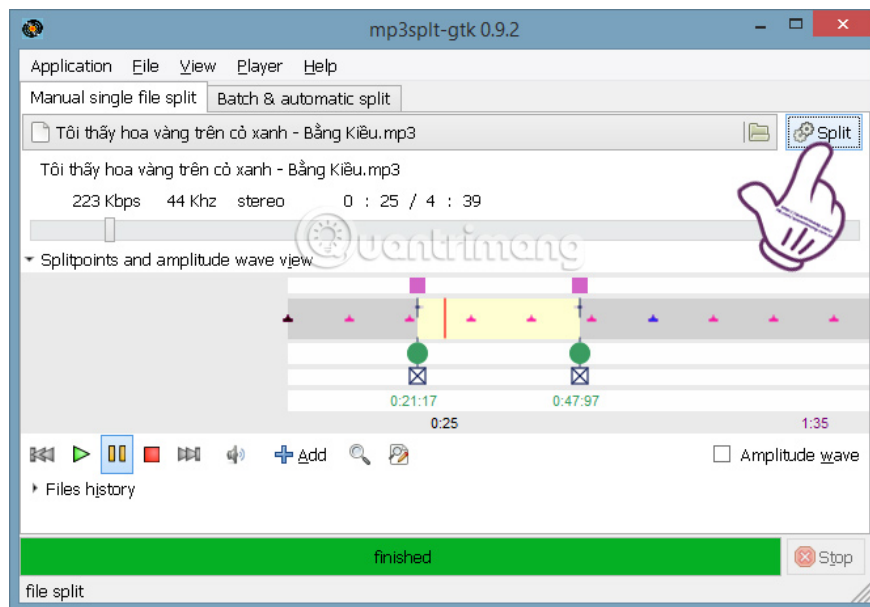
mp3splt-gtk 0.9.2

Application File View Player Help

Manual single file split | Batch & automatic split

Tôi thấy hoa vàng trên cỏ xanh - Bằng Kiều.mp3

Split

Tôi thấy hoa vàng trên cỏ xanh - Bằng Kiều.mp3

223 Kbps 44 Khz stereo 0 : 25 / 4 : 39

Splitpoints and amplitude wave view

0:21:17 0:47:97

0:25 1:35

Add

Amplitude wave

Files history

finished

Stop

file split

quantrimang